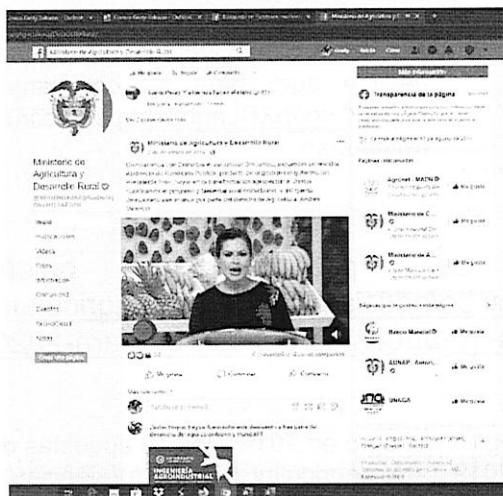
Ministerio de Agricultura y Desarrollo Rural

Ministerio de Agricultura y Desarrollo Rural

Inicio
Publicaciones
Videos
Fotos
Información
Comunidad
Eventos
Notas

Crear una página

Me gusta
Seguir
Compartir

Ministerio de Agricultura y Desarrollo Rural

Me gusta
Comentar
Compartir

Más información

Transparencia de la página

Páginas relacionadas

Agrosavia
Me gusta

Ministerio de C...
Me gusta

Ministerio de A...
Me gusta

Banco Mundial
Me gusta

AUNAP - Autori...
Me gusta

UNAGA
Me gusta

INGENIERÍA AGROINDUSTRIAL